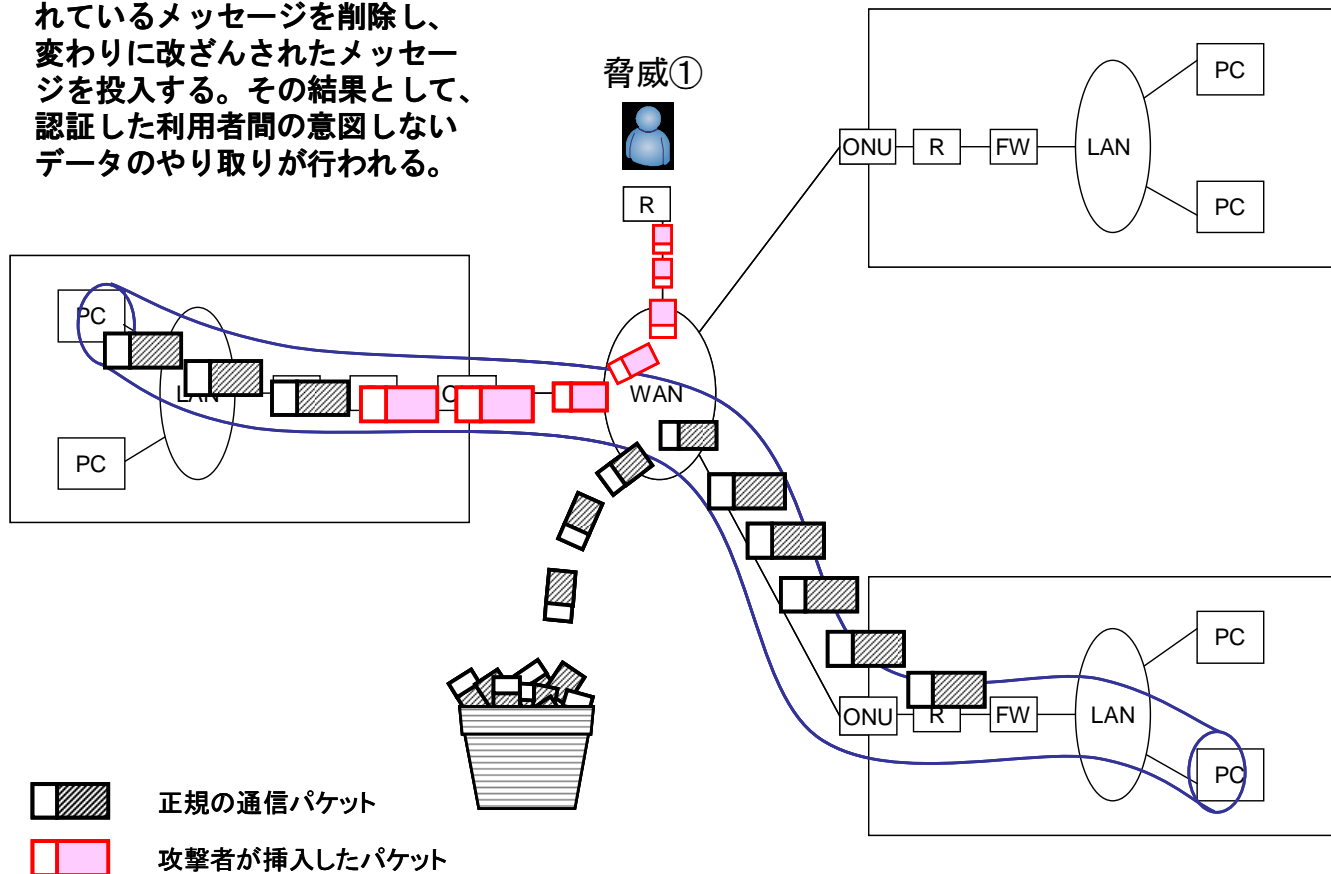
れているメッセージを削除し、変わりに改ざんされたメッセージを投入する。その結果として、認証した利用者間の意図しないデータのやり取りが行われる。

脅威①

R

ONU R FW LAN PC PC

PC LAN PC

WAN

ONU R FW LAN PC PC

正規の通信パケット

攻撃者が挿入したパケット